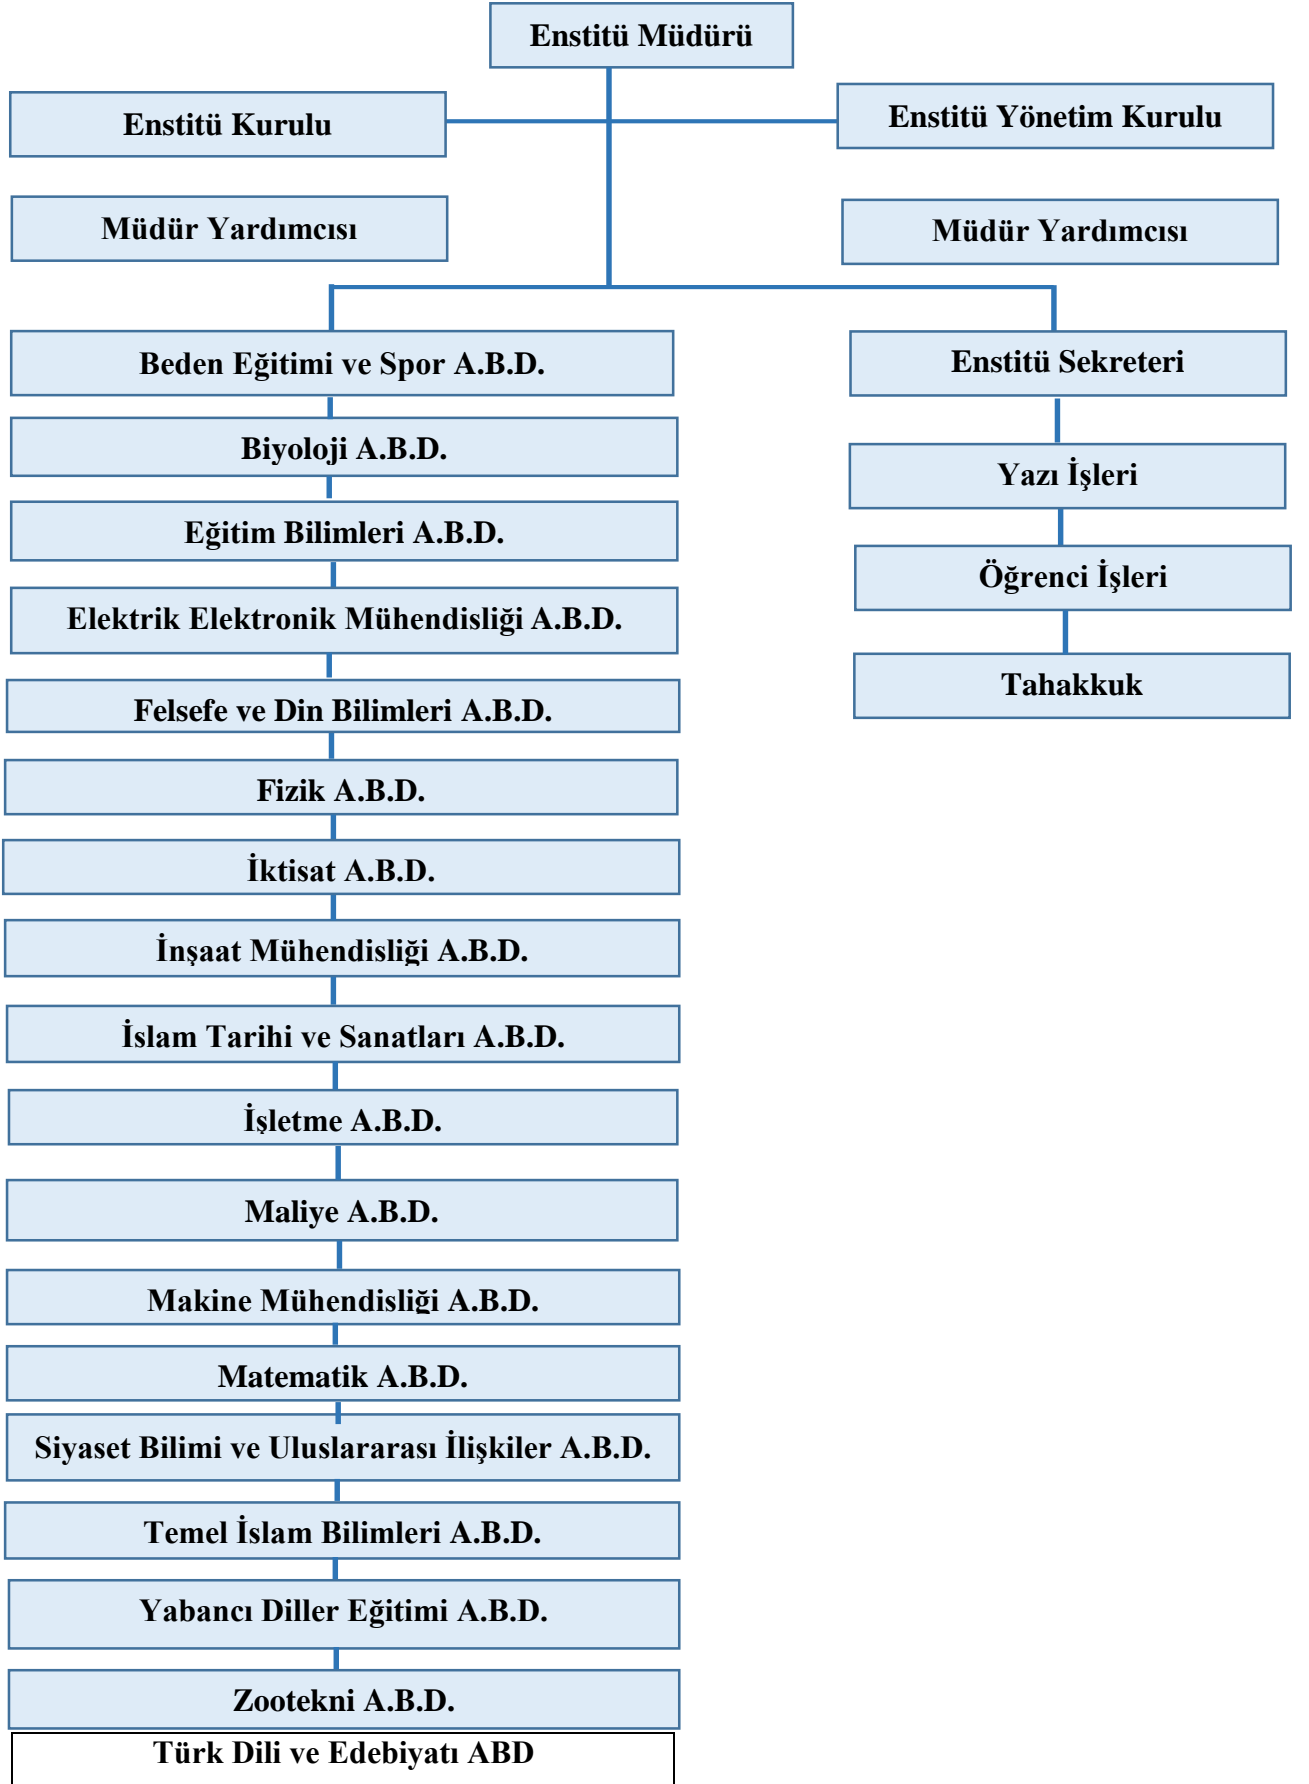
Enstitü Müdürü

Enstitü Kurulu

Enstitü Yönetim Kurulu

Müdür Yardımcısı

Müdür Yardımcısı

Beden Eğitimi ve Spor A.B.D.

Biyoloji A.B.D.

Eğitim Bilimleri A.B.D.

Elektrik Elektronik Mühendisliği A.B.D.

Felsefe ve Din Bilimleri A.B.D.

Fizik A.B.D.

İktisat A.B.D.

İnşaat Mühendisliği A.B.D.

İslam Tarihi ve Sanatları A.B.D.

İşletme A.B.D.

Maliye A.B.D.

Makine Mühendisliği A.B.D.

Matematik A.B.D.

Siyaset Bilimi ve Uluslararası İlişkiler A.B.D.

Temel İslam Bilimleri A.B.D.

Yabancı Diller Eğitimi A.B.D.

Zootekni A.B.D.

Türk Dili ve Edebiyatı ABD

Enstitü Sekreteri

Yazı İşleri

Öğrenci İşleri

Tahakkuk